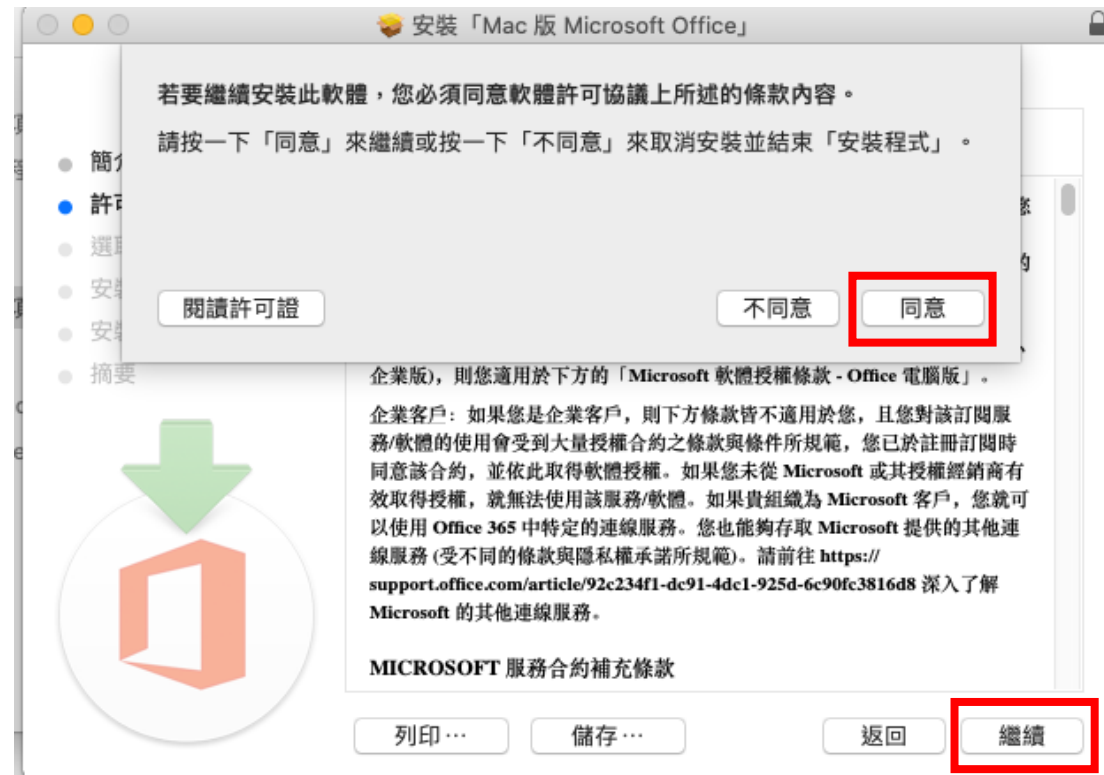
安裝「Mac 版 Microsoft Office」

若要繼續安裝此軟體，您必須同意軟體許可協議上所述的條款內容。

請按一下「同意」來繼續或按一下「不同意」來取消安裝並結束「安裝程式」。

閱讀許可證

不同意

同意

簡介
許可
選取
安裝
安裝
摘要

企業版)，則您適用於下方的「Microsoft 軟體授權條款 - Office 電腦版」。

企業客戶：如果您是企業客戶，則下方條款皆不適用於您，且您對該訂閱服務/軟體的使用會受到大量授權合約之條款與條件所規範，您已於註冊訂閱時同意該合約，並依此取得軟體授權。如果您未從 Microsoft 或其授權經銷商有效取得授權，就無法使用該服務/軟體。如果貴組織為 Microsoft 客戶，您就可以使用 Office 365 中特定的連線服務。您也能夠存取 Microsoft 提供的其他連線服務 (受不同的條款與隱私權承諾所規範)。請前往 https://support.office.com/article/92c234f1-dc91-4dc1-925d-6c90fc3816d8 深入了解 Microsoft 的其他連線服務。

MICROSOFT 服務合約補充條款

列印⋯

儲存⋯

返回

繼續